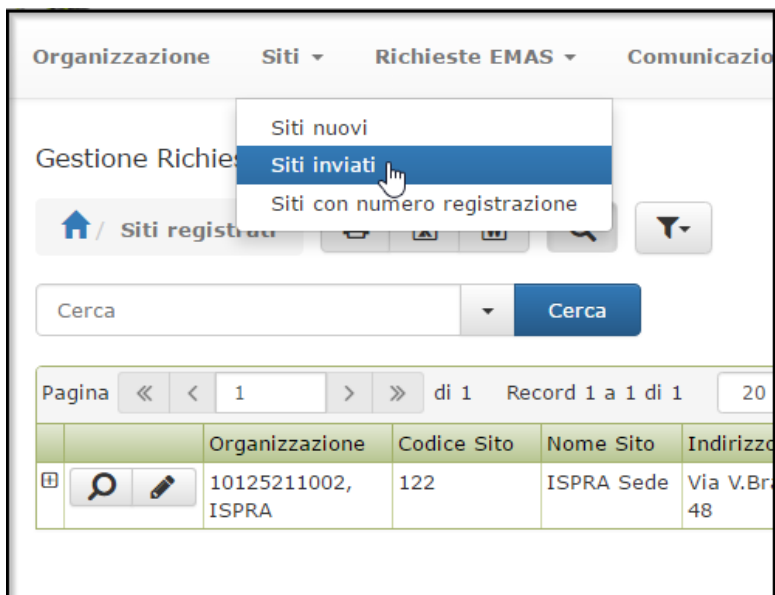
Organizzazione Siti ▾ Richieste EMAS ▾ Comunicazio

Siti nuovi
Siti inviati
Siti con numero registrazione

Gestione Richies

Siti registrati

Cerca

Cerca

Pagina « ‹ 1 › » di 1 Record 1 a 1 di 1 20

| | | Organizzazione | Codice Sito | Nome Sito | Indirizzo |
|---|---|---|---|---|---|
| ⊞ | | 10125211002, ISPRA | 122 | ISPRA Sede | Via V.Br 48 |